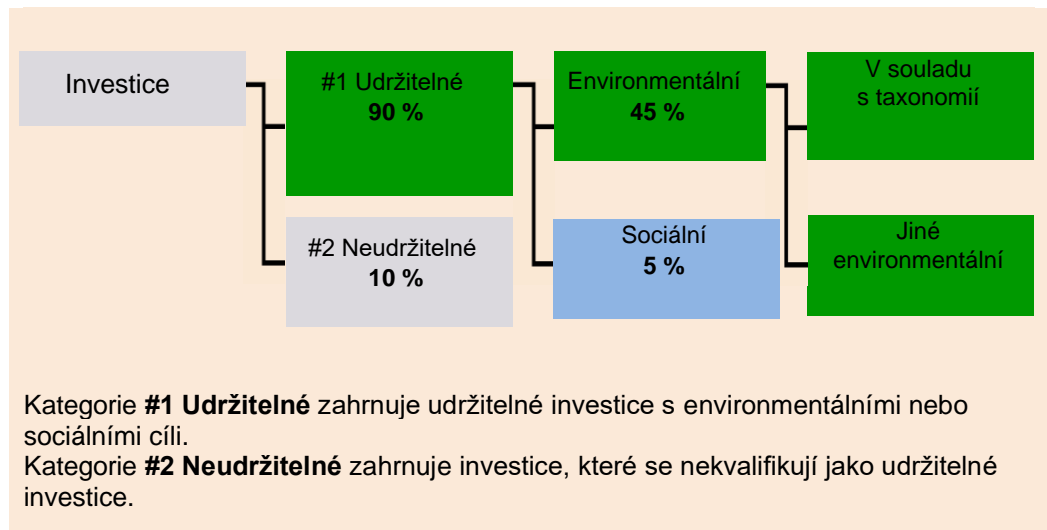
Investice

#1 Udržitelné
**90 %**

#2 Neudržitelné
**10 %**

Environmentální
**45 %**

Sociální
**5 %**

V souladu s taxonomií

Jiné environmentální

Kategorie **#1 Udržitelné** zahrnuje udržitelné investice s environmentálními nebo sociálními cíli.
Kategorie **#2 Neudržitelné** zahrnuje investice, které se nekvalifikují jako udržitelné investice.